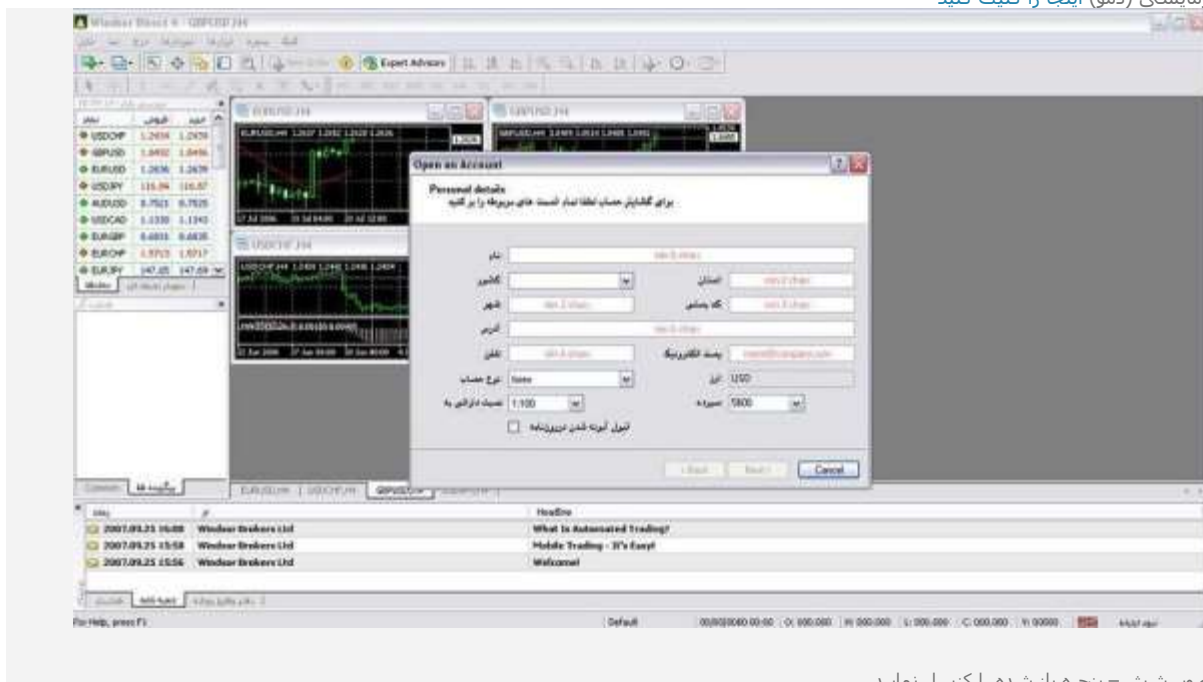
آزمایشی (دمو) اینجا را کلیک کنید

Windsor Direct 4 - [GBPUSD,H4]

Expert Advisors

| نماد | فروش | خرید |
|---|---|---|
| USDCHF | 1.2434 | 1.2439 |
| GBPUSD | 1.6492 | 1.6496 |
| EURUSD | 1.2636 | 1.2639 |
| USDJPY | 116.84 | 116.87 |
| AUDUSD | 0.7521 | 0.7525 |
| USDCAD | 1.1338 | 1.1343 |
| EURGBP | 0.6831 | 0.6835 |
| EURCHF | 1.5713 | 1.5717 |
| EURJPY | 147.65 | 147.69 |

EURUSD,H4
GBPUSD,H4
USDCHF,H4

Open an Account

Personal details
برای گشایش حساب لطفا تمام قسمت های مربوطه را پر کنید

نام
کشور
استان
شهر
کد پستی
آدرس
تلفن
پست الکترونیک
نوع حساب
forex
ارز
USD
نسبت دارائی به
1:100
سپرده
5000
قبول آموزه شدن در روزنامه

< Back
Next >
Cancel

Common
EURUSD,H4
USDCHF,H4
GBPUSD,H4

| زمان | از | Headline |
|---|---|---|
| 2007.09.25 16:08 | Windsor Brokers Ltd | What Is Automated Trading? |
| 2007.09.25 15:58 | Windsor Brokers Ltd | Mobile Trading - It's Easy! |
| 2007.09.25 15:56 | Windsor Brokers Ltd | Welcome! |

For Help, press F1
Default